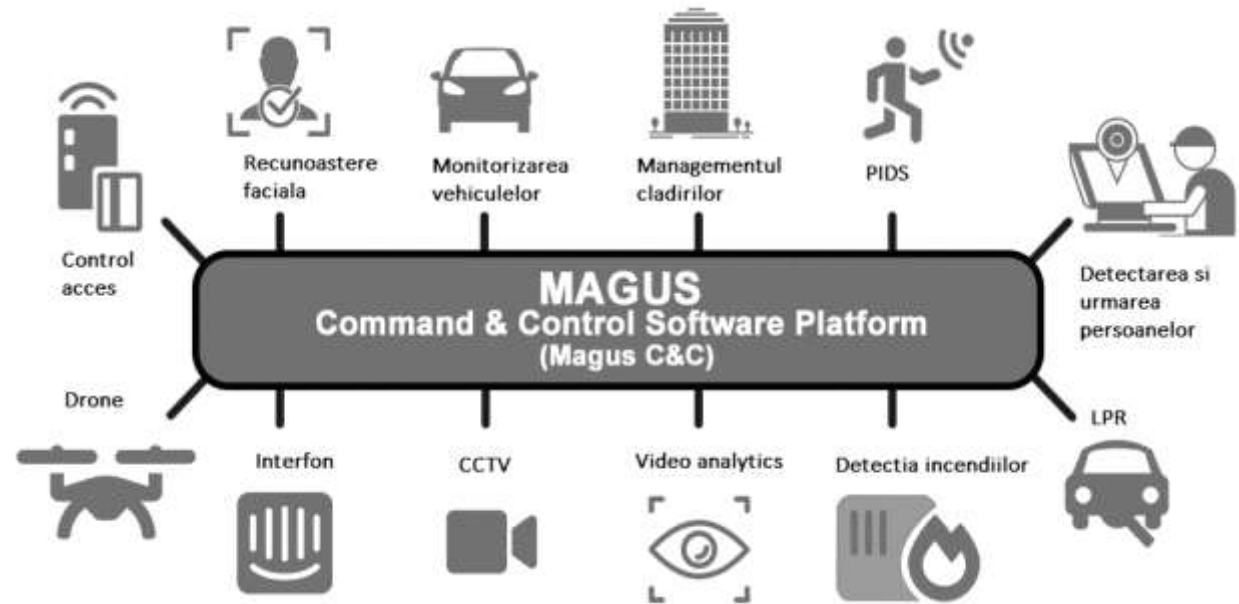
Recunoastere faciala

Monitorizarea vehiculelor

Managementul cladirilor

PIDS

Control acces

Detectarea si urmarea persoanelor

MAGUS
Command & Control Software Platform
(Magus C&C)

Drone

LPR

Interfon

CCTV

Video analytics

Detectia incendiilor